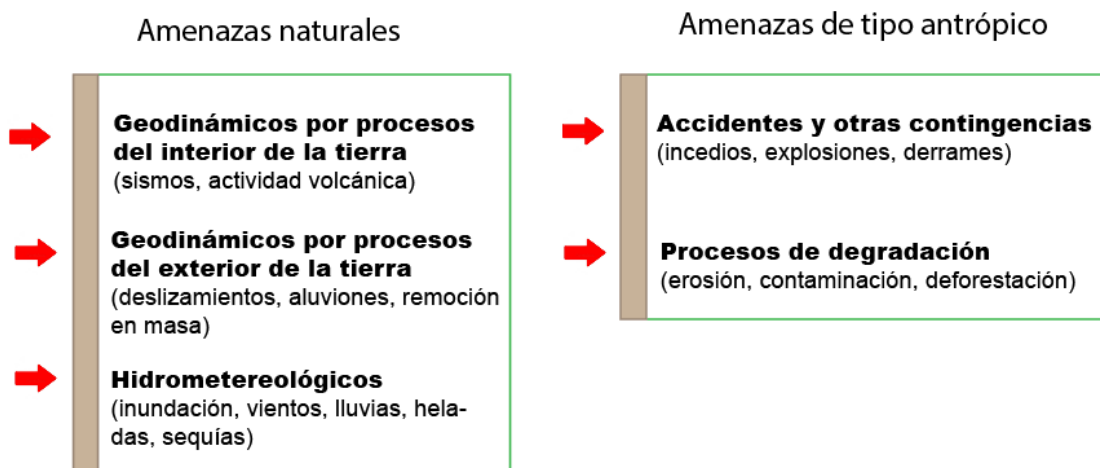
Amenazas naturales

Geodinámicos por procesos del interior de la tierra
(sismos, actividad volcánica)

Geodinámicos por procesos del exterior de la tierra
(deslizamientos, aluviones, remoción en masa)

Hidrometereológicos
(inundación, vientos, lluvias, heladas, sequías)

Amenazas de tipo antrópico

Accidentes y otras contingencias
(incedios, explosiones, derrames)

Procesos de degradación
(erosión, contaminación, deforestación)